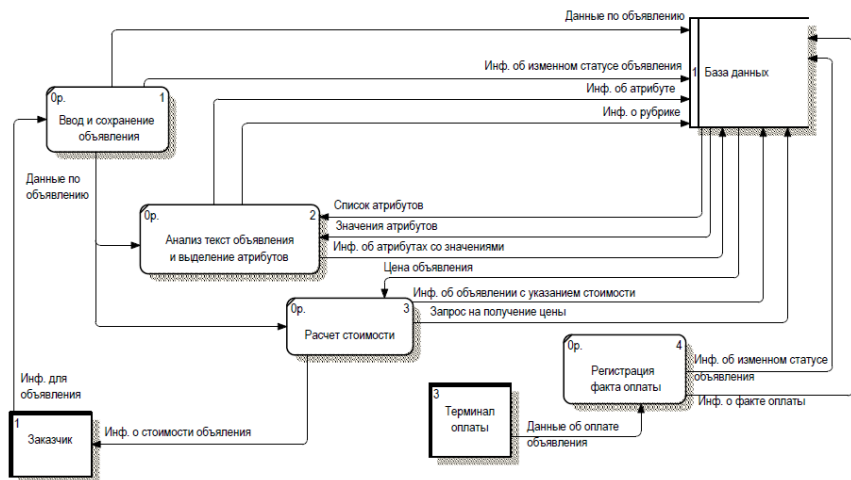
Данные по объявлению

Инф. об изменном статусе объявления

Инф. об атрибуте

Инф. о рубрике

1 База данных

0р. 1
Ввод и сохранение объявления

Данные по объявлению

Список атрибутов

Значения атрибутов

Инф. об атрибутах со значениями

0р. 2
Анализ текст объявления и выделение атрибутов

Цена объявления

Инф. об объявлении с указанием стоимости

Запрос на получение цены

0р. 3
Расчет стоимости

0р. 4
Регистрация факта оплаты

Инф. об изменном статусе объявления

Инф. о факте оплаты

Инф. для объявления

1
Заказчик

Инф. о стоимости объявления

3
Терминал оплаты

Данные об оплате объявления